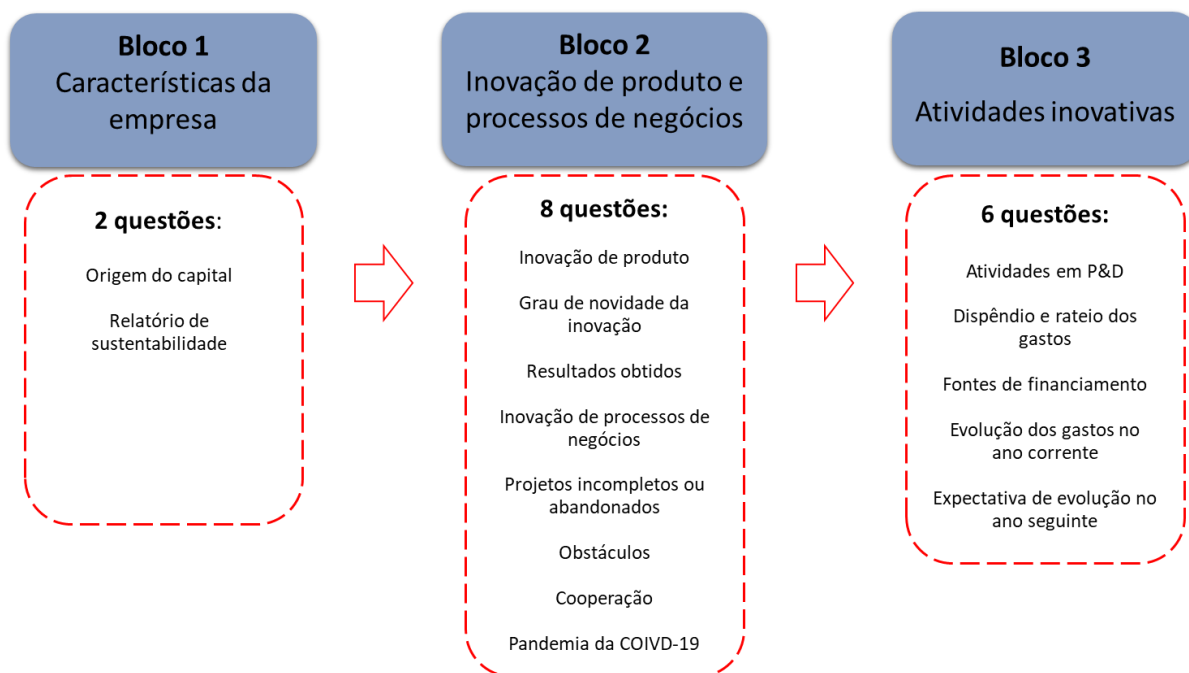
Bloco 1
Características da empresa

2 questões:

Origem do capital

Relatório de sustentabilidade

Bloco 2
Inovação de produto e processos de negócios

8 questões:

Inovação de produto

Grau de novidade da inovação

Resultados obtidos

Inovação de processos de negócios

Projetos incompletos ou abandonados

Obstáculos

Cooperação

Pandemia da COIVD-19

Bloco 3
Atividades inovativas

6 questões:

Atividades em P&D

Dispêndio e rateio dos gastos

Fontes de financiamento

Evolução dos gastos no ano corrente

Expectativa de evolução no ano seguinte